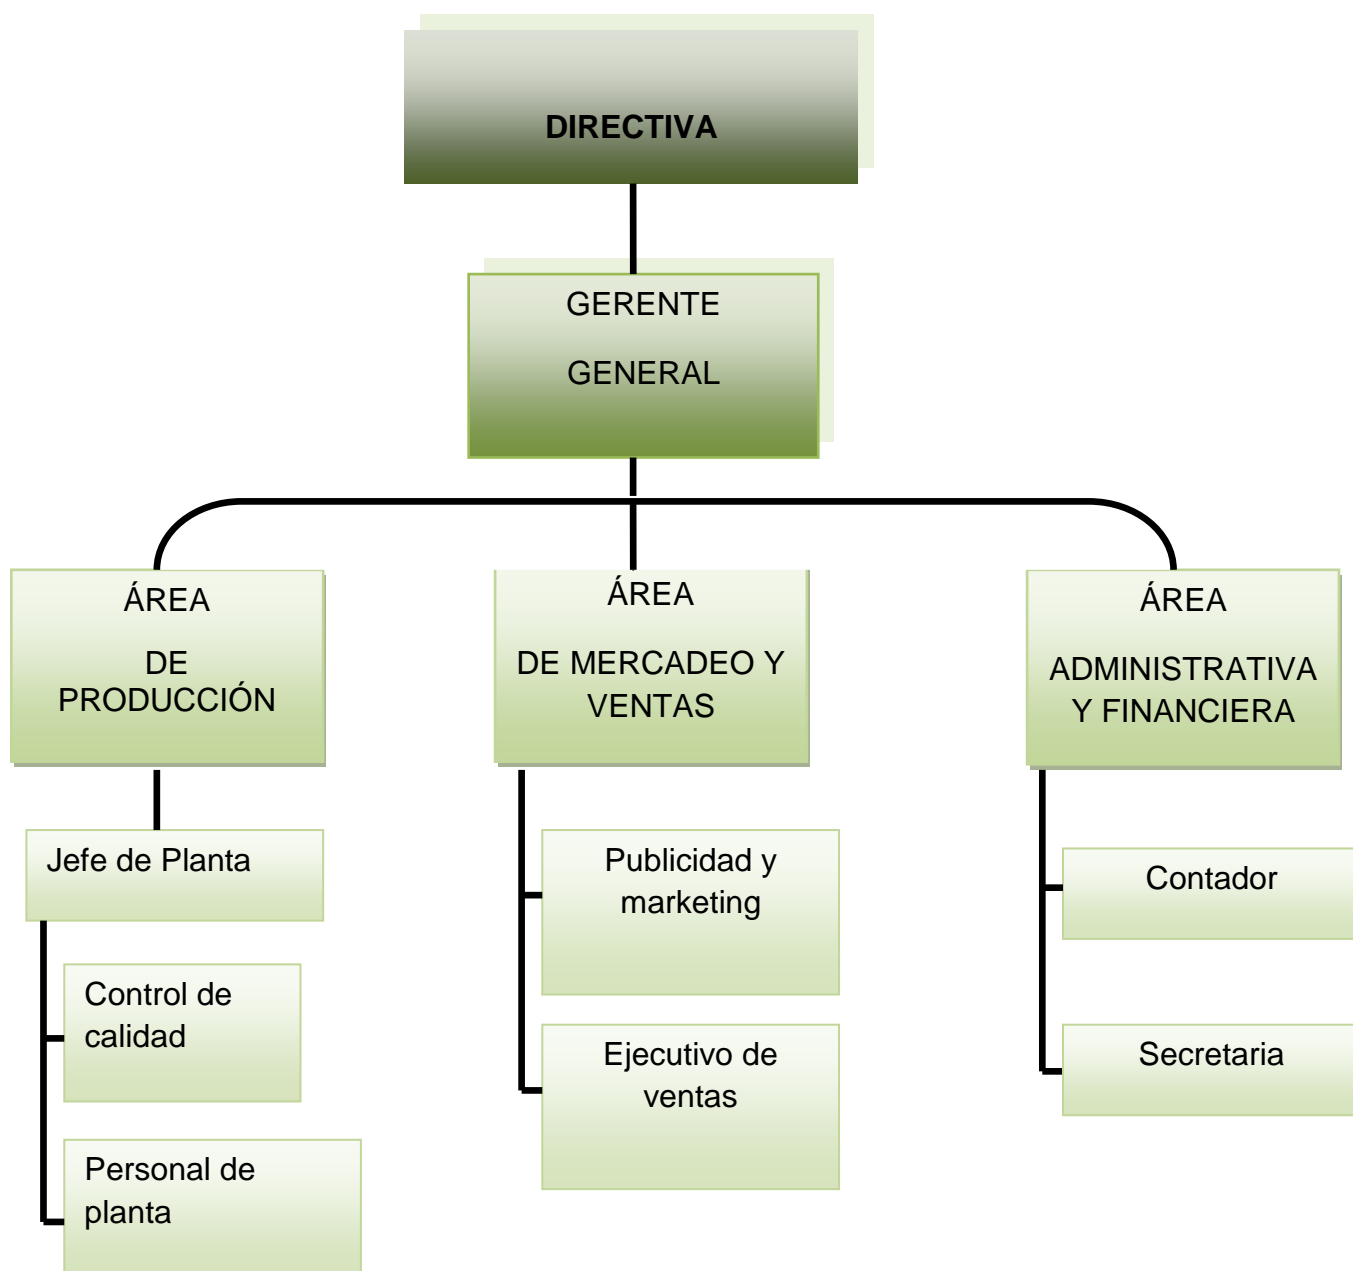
DIRECTIVA

GERENTE

GENERAL

ÁREA

DE PRODUCCIÓN

ÁREA

DE MERCADEO Y VENTAS

ÁREA

ADMINISTRATIVA Y FINANCIERA

Jefe de Planta

Control de calidad

Personal de planta

Publicidad y marketing

Ejecutivo de ventas

Contador

Secretaria